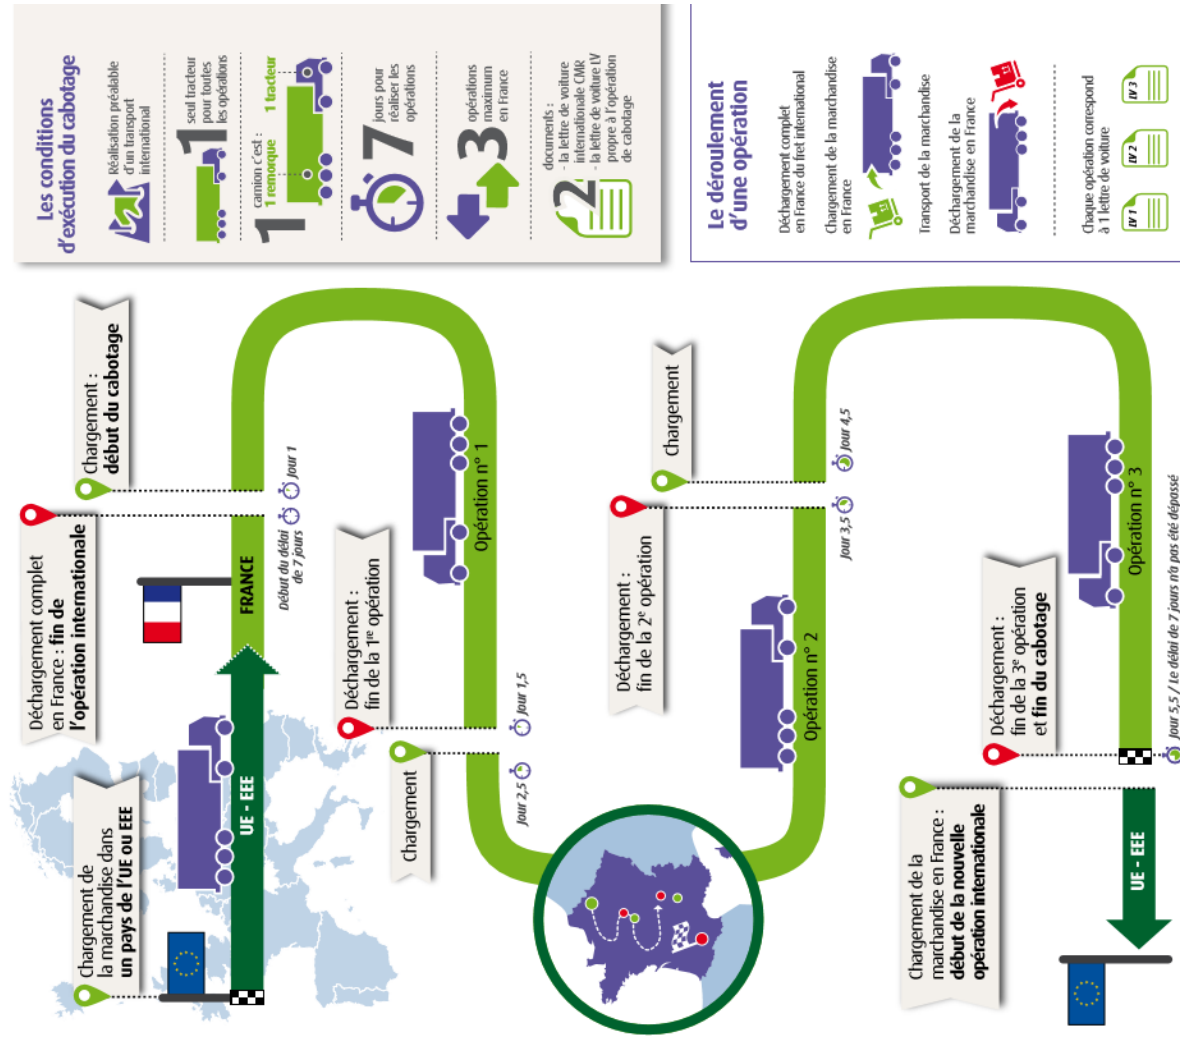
Les conditions d'exécution du cabotage

Réalisation préalable d'un transport international

1 seul tracteur pour toutes les opérations

1 camion c'est : 1 remorque 1 tracteur

7 jours pour réaliser les opérations

3 opérations maximum en France

2 documents : - la lettre de voiture internationale CMR - la lettre de voiture LV propre à l'opération de cabotage

Le déroulement d'une opération

Déchargement complet en France du fret international

Chargement de la marchandise en France

Transport de la marchandise

Déchargement de la marchandise en France

Chaque opération correspond à 1 lettre de voiture

LV 1
LV 2
LV 3

Chargement de la marchandise dans un pays de l'UE ou EEE

UE - EEE

Déchargement complet en France : fin de l'opération internationale

FRANCE

Début du délai de 7 jours

Jour 1

Chargement : début du cabotage

Opération n° 1

Déchargement : fin de la 1re opération

Jour 1,5

Chargement

Jour 2,5

Déchargement : fin de la 2e opération

Opération n° 2

Jour 3,5

Chargement

Jour 4,5

Opération n° 3

Déchargement : fin de la 3e opération et fin du cabotage

Jour 5,5 / Le délai de 7 jours n'a pas été dépassé

Chargement de la marchandise en France : début de la nouvelle opération internationale

UE - EEE